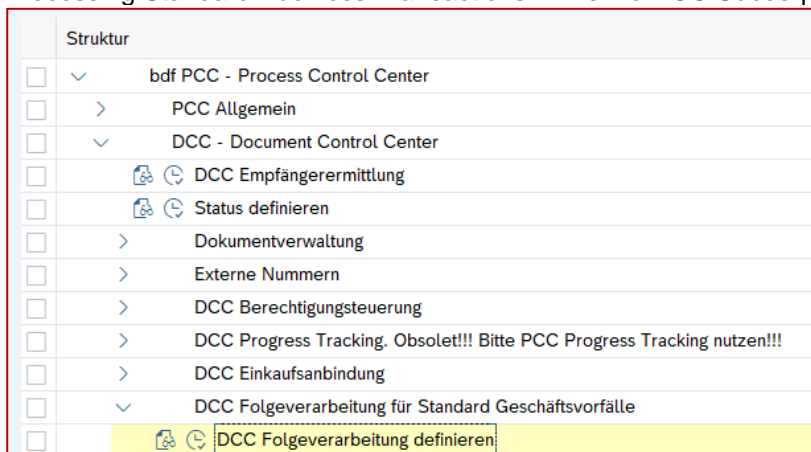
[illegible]

Struktur

bdf PCC - Process Control Center

PCC Allgemein

DCC - Document Control Center

DCC Empfängerermittlung

Status definieren

Dokumentverwaltung

Externe Nummern

DCC Berechtigungsteuerung

DCC Progress Tracking. Obsolet!!! Bitte PCC Progress Tracking nutzen!!!

DCC Einkaufsanbindung

DCC Folgeverarbeitung für Standard Geschäftsvorfälle

DCC Folgeverarbeitung definieren